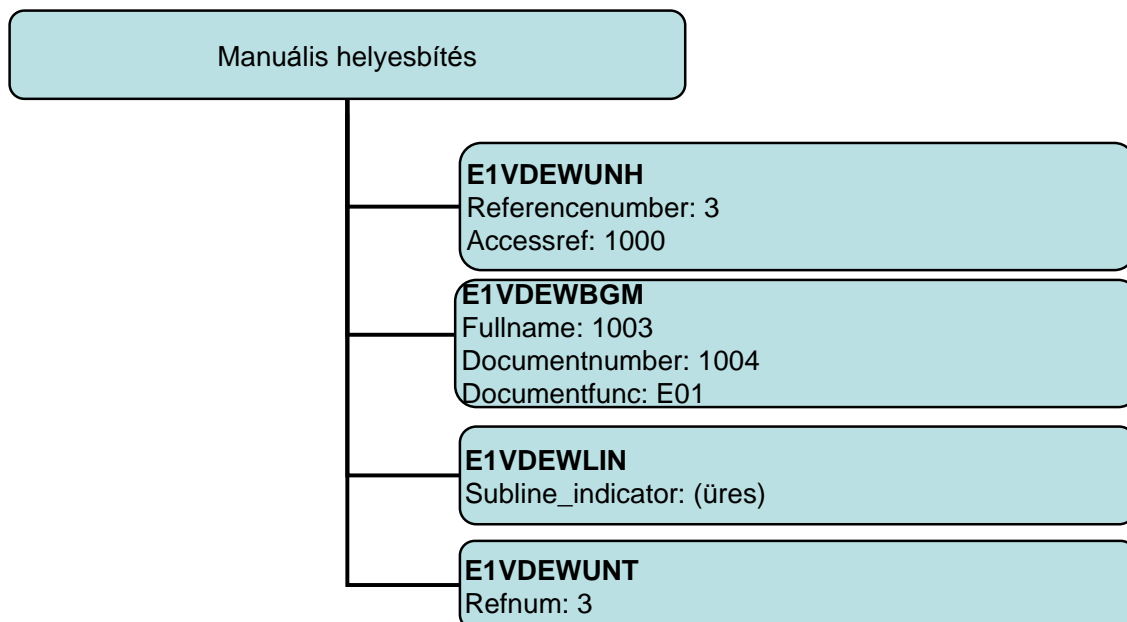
Manuális helyesbítés

**E1VDEWUNH**
Referencenumber: 3
Accessref: 1000

**E1VDEWBGM**
Fullname: 1003
Documentnumber: 1004
Documentfunc: E01

**E1VDEWLIN**
Subline_indicator: (üres)

**E1VDEWUNT**
Refnum: 3